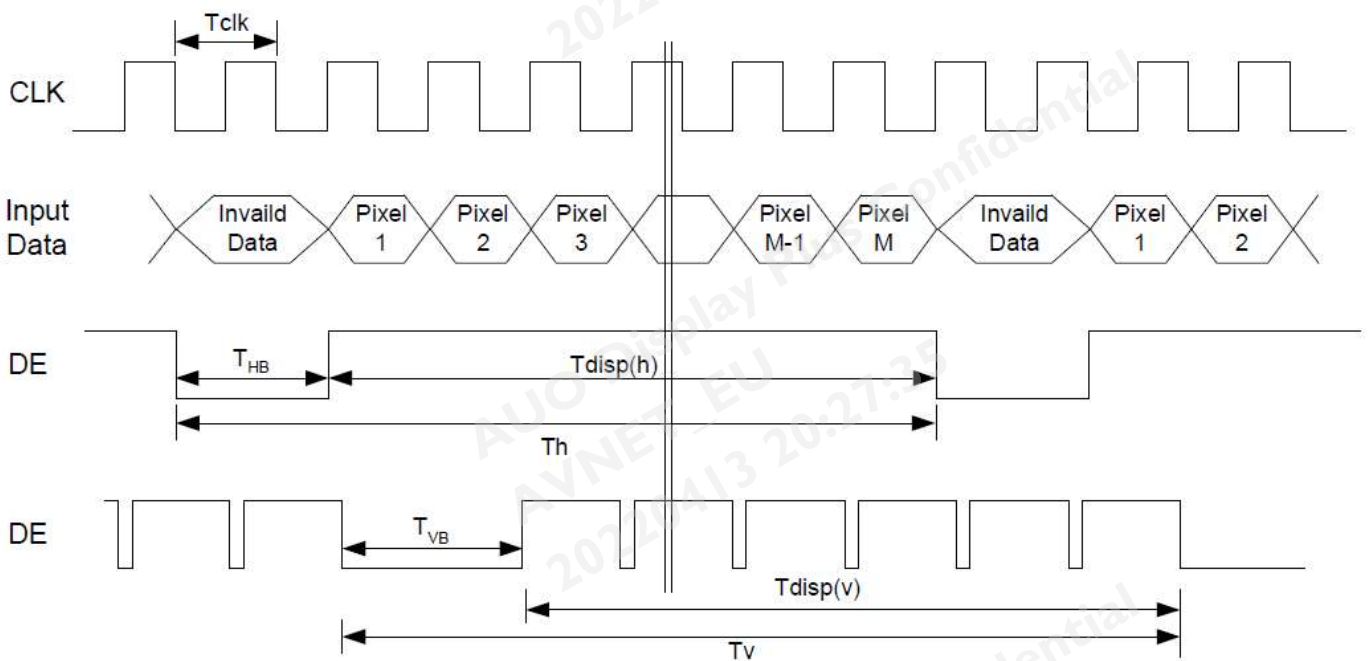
Tclk

CLK

Input Data

Invaild Data

Pixel 1

Pixel 2

Pixel 3

Pixel M-1

Pixel M

Invaild Data

Pixel 1

Pixel 2

DE

$T_{HB}$

Tdisp(h)

Th

DE

$T_{VB}$

Tdisp(v)

Tv

2022

AUO Display Plus Confidential

AVNET_EU

20220413 20:27:35

Confidential